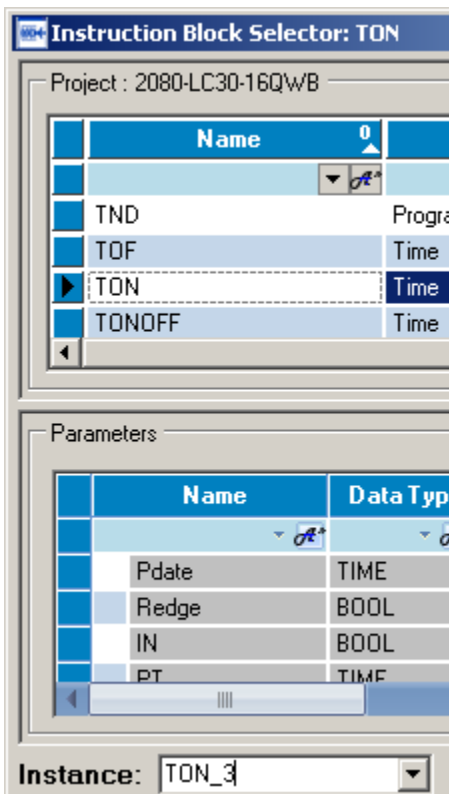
Instruction Block Selector: TON

Project : 2080-LC30-16QWB

| Name | |
|---|---|
| TND | Progra |
| TOF | Time |
| TON | Time |
| TONOFF | Time |

Parameters

| Name | Data Typ |
|---|---|
| Pdate | TIME |
| Redge | BOOL |
| IN | BOOL |
| PT | TIME |

Instance: TON_3